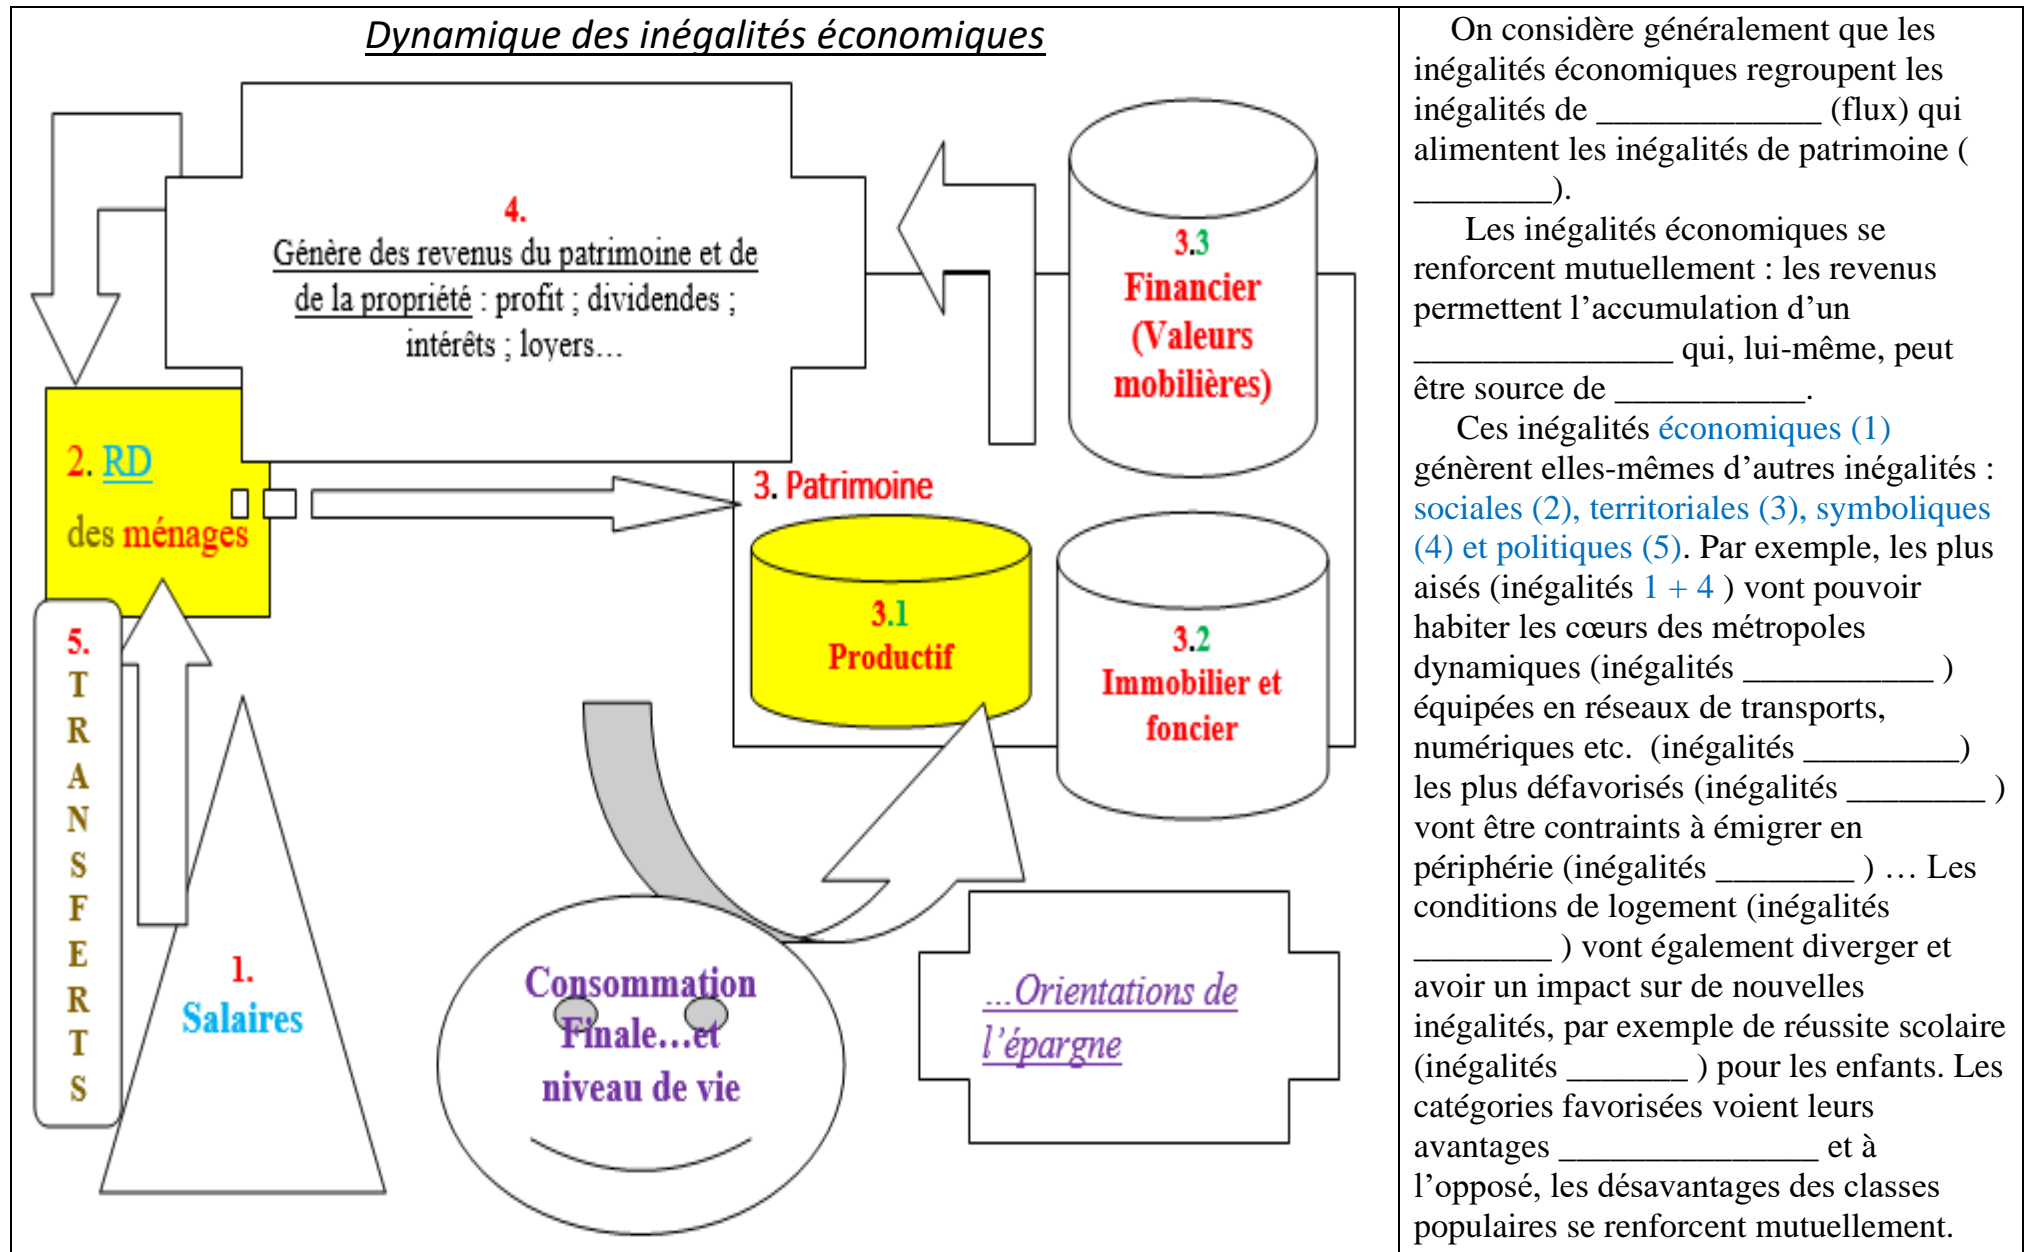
Dynamique des inégalités économiques

4.
Génère des revenus du patrimoine et de la propriété : profit ; dividendes ; intérêts ; loyers…

3.3
Financier (Valeurs mobilières)

2. RD
des ménages

3. Patrimoine

3.1
Productif

3.2
Immobilier et foncier

5.
TRANSFERTS

1.
Salaires

Consommation Finale…et niveau de vie

…Orientations de l'épargne

On considère généralement que les inégalités économiques regroupent les inégalités de ____________ (flux) qui alimentent les inégalités de patrimoine ( ________).

Les inégalités économiques se renforcent mutuellement : les revenus permettent l'accumulation d'un _______________ qui, lui-même, peut être source de ___________.

Ces inégalités économiques (1) génèrent elles-mêmes d'autres inégalités : sociales (2), territoriales (3), symboliques (4) et politiques (5). Par exemple, les plus aisés (inégalités 1 + 4 ) vont pouvoir habiter les cœurs des métropoles dynamiques (inégalités ___________ ) équipées en réseaux de transports, numériques etc. (inégalités _________) les plus défavorisés (inégalités ________ ) vont être contraints à émigrer en périphérie (inégalités ________ ) … Les conditions de logement (inégalités ________ ) vont également diverger et avoir un impact sur de nouvelles inégalités, par exemple de réussite scolaire (inégalités _______ ) pour les enfants. Les catégories favorisées voient leurs avantages _______________ et à l'opposé, les désavantages des classes populaires se renforcent mutuellement.